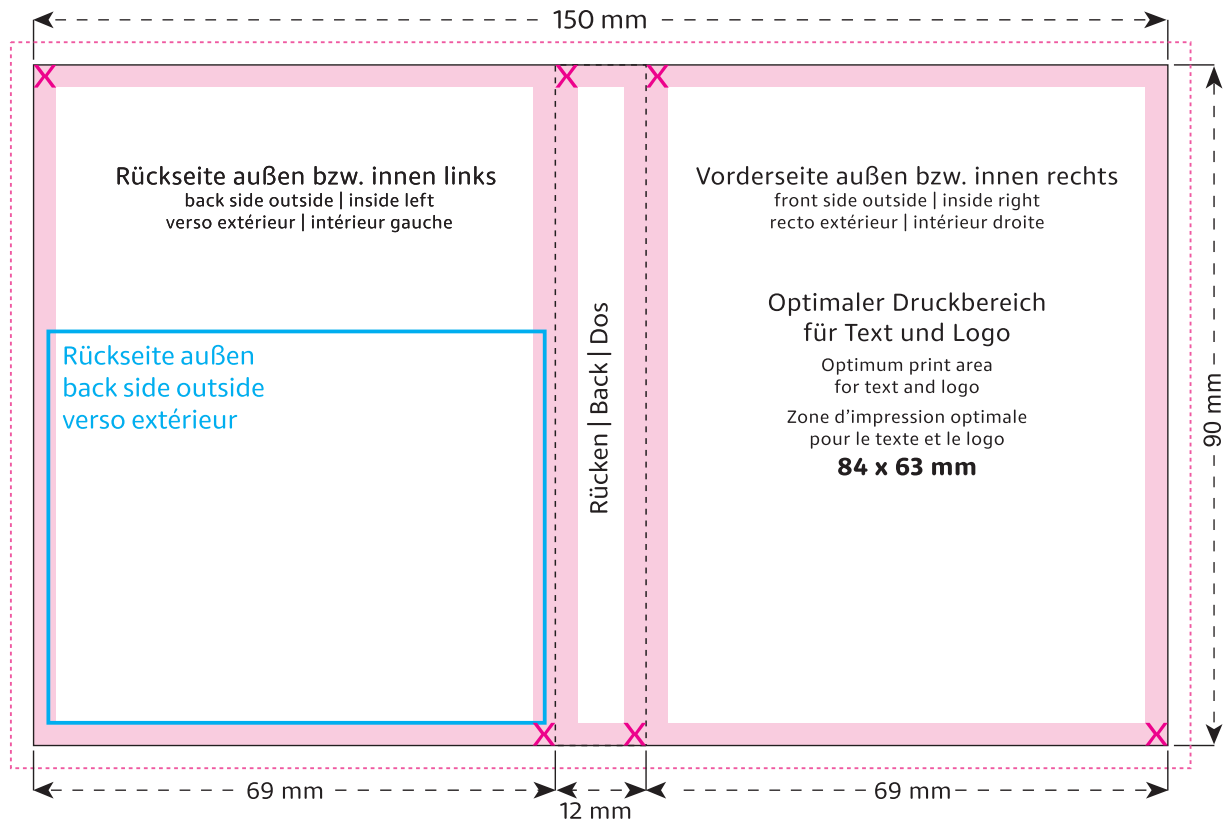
150 mm

Rückseite außen bzw. innen links
back side outside | inside left
verso extérieur | intérieur gauche

Rückseite außen
back side outside
verso extérieur

Rücken | Back | Dos

Vorderseite außen bzw. innen rechts
front side outside | inside right
recto extérieur | intérieur droite

Optimaler Druckbereich
für Text und Logo
Optimum print area
for text and logo
Zone d'impression optimale
pour le texte et le logo
**84 x 63 mm**

90 mm

69 mm
12 mm
69 mm